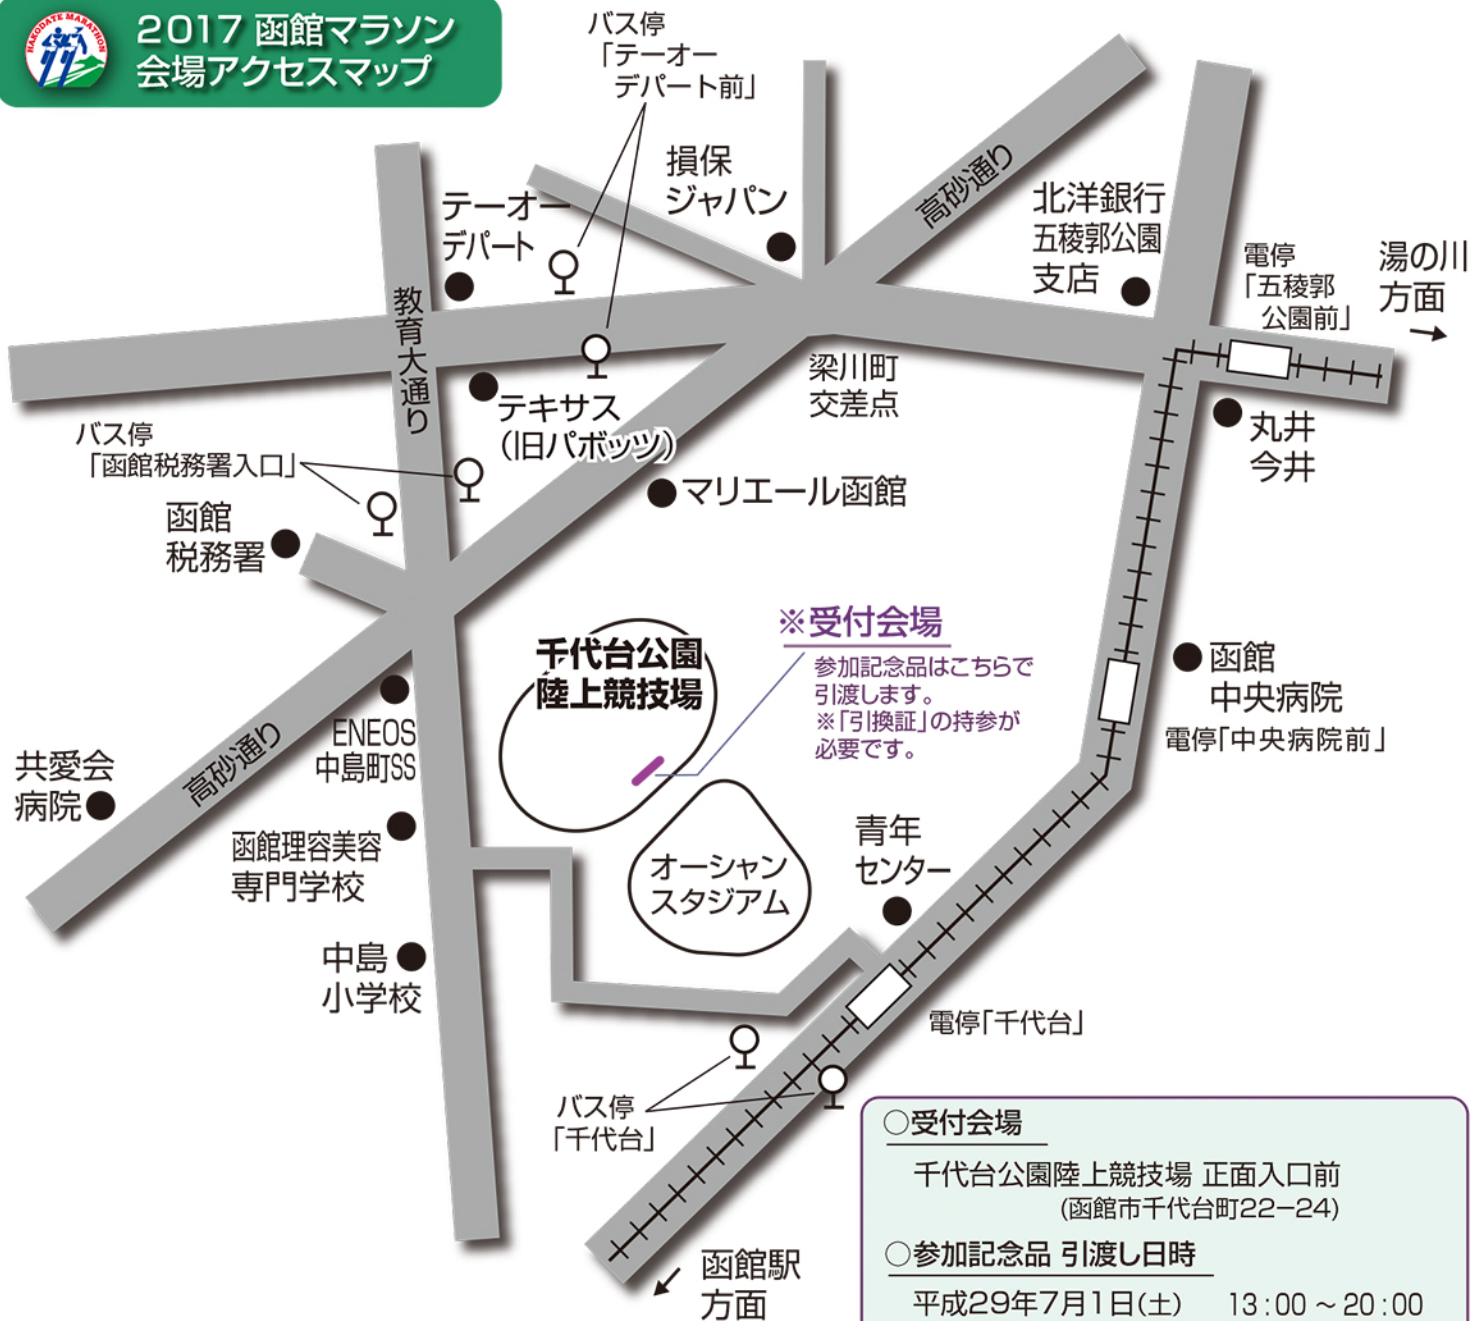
HAKODATE MARATHON

2017 函館マラソン
会場アクセスマップ

バス停
「テーオー
デパート前」

損保
ジャパン

テーオー
デパート

高砂通り

北洋銀行
五稜郭公園
支店

電停
「五稜郭
公園前」

湯の川
方面

教育大通り

梁川町
交差点

テキサス
(旧パボッツ)

丸井
今井

バス停
「函館税務署入口」

マリエール函館

函館
税務署

※受付会場
参加記念品はこちらで
引渡します。
※「引換証」の持参が
必要です。

千代台公園
陸上競技場

函館
中央病院
電停「中央病院前」

ENEOS
中島町SS

共愛会
病院

高砂通り

函館理容美容
専門学校

オーシャン
スタジアム

青年
センター

中島
小学校

電停「千代台」

バス停
「千代台」

函館駅
方面

○受付会場
千代台公園陸上競技場 正面入口前
(函館市千代台町22−24)
○参加記念品 引渡し日時
平成29年7月1日(土) 13:00 ~ 20:00